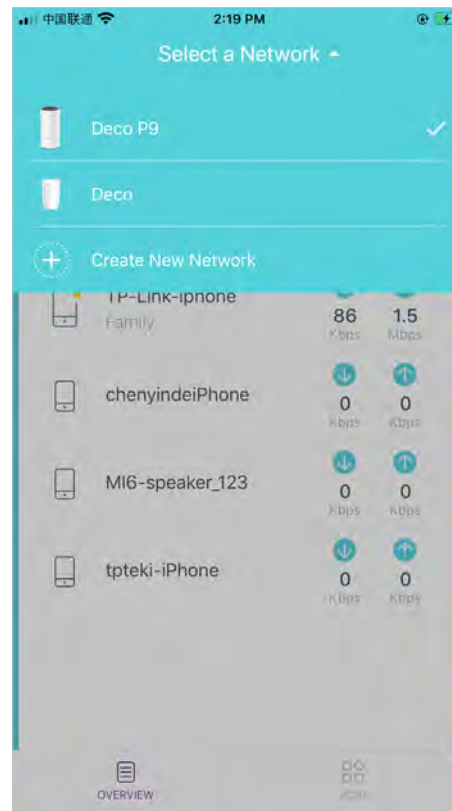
中国联通 2:19 PM

Select a Network

Deco P9

Deco

Create New Network

TP-Link-iphone
Family
86 Kbps
1.5 Mbps

chenyindeiPhone
0 Kbps
0 Kbps

MI6-speaker_123
0 Kbps
0 Kbps

tpteki-iPhone
0 Kbps
0 Kbps

OVERVIEW
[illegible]